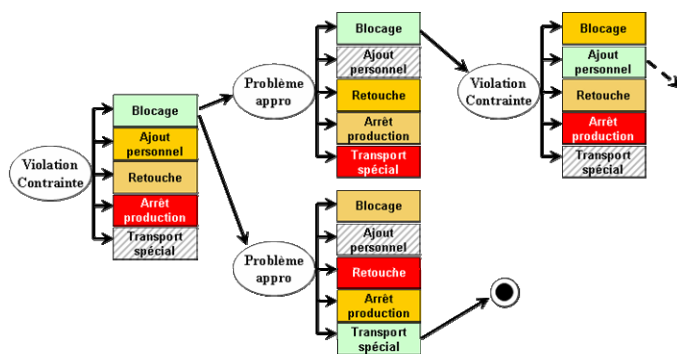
Violation Contrainte

Blocage
Ajout personnel
Retouche
Arrêt production
Transport spécial

Problème appro

Blocage
Ajout personnel
Retouche
Arrêt production
Transport spécial

Violation Contrainte

Blocage
Ajout personnel
Retouche
Arrêt production
Transport spécial

Problème appro

Blocage
Ajout personnel
Retouche
Arrêt production
Transport spécial